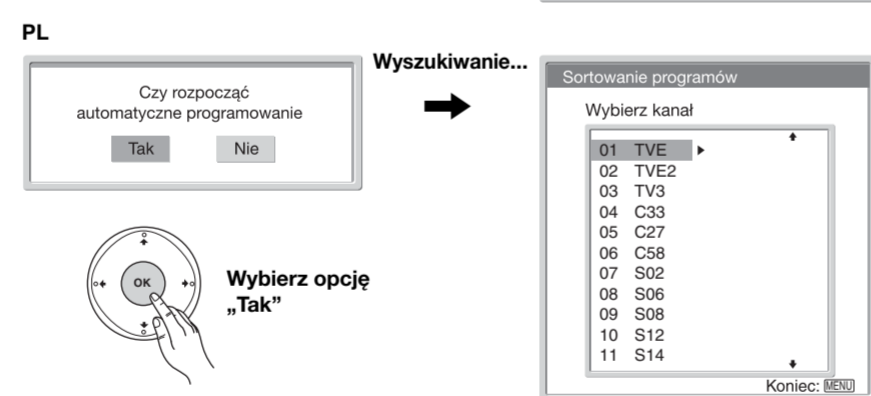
PL

Czy rozpocząć automatyczne programowanie

Tak Nie

OK

Wybierz opcję „Tak"

Wyszukiwanie...

Sortowanie programów

Wybierz kanał

01 TVE
02 TVE2
03 TV3
04 C33
05 C27
06 C58
07 S02
08 S06
09 S08
10 S12
11 S14

Koniec: MENU